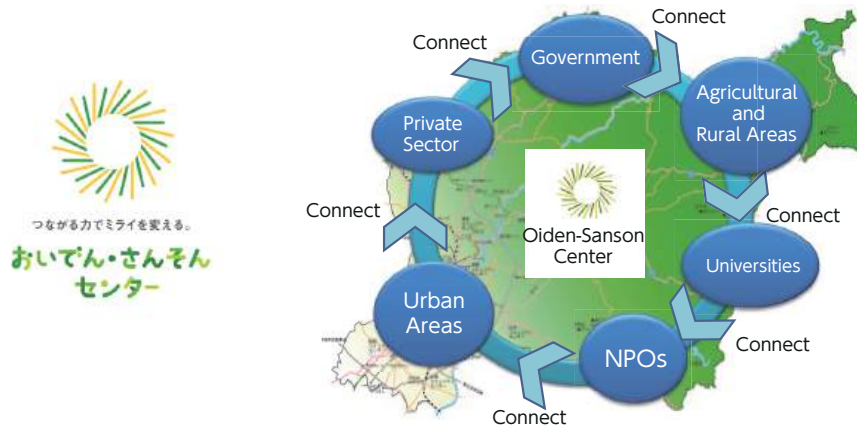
つながる力でミライを変える。
おいでん・さんそん センター

Connect
Government
Connect
Agricultural and Rural Areas
Connect
Private Sector
Oiden-Sanson Center
Connect
Universities
Urban Areas
NPOs
Connect
Connect